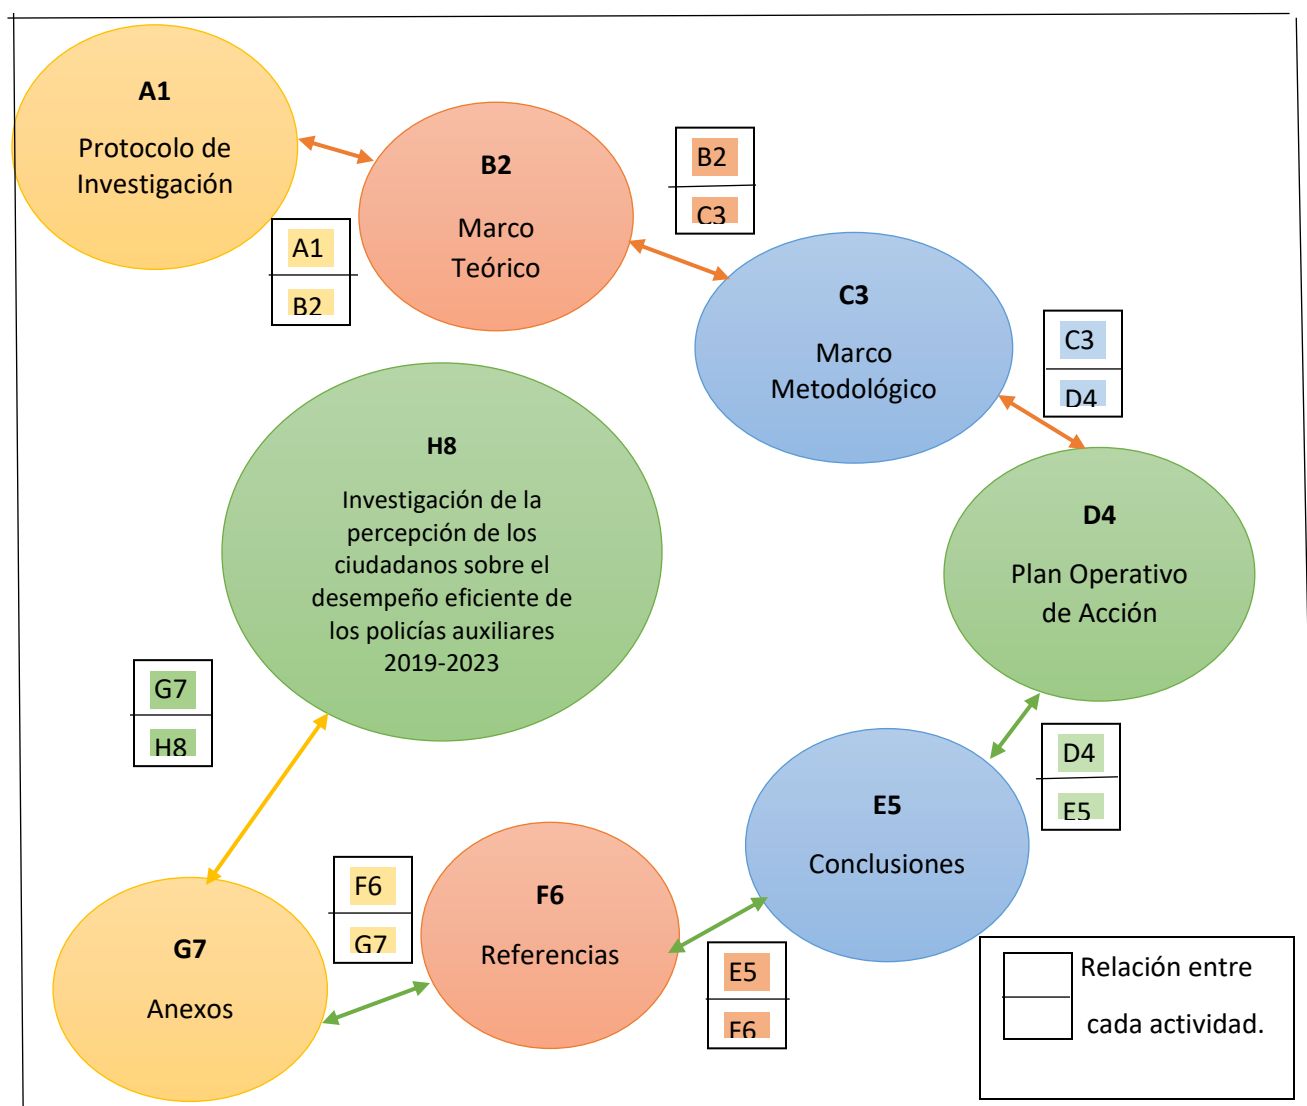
A1

Protocolo de Investigación

A1
B2

B2

Marco Teórico

B2
C3

C3

Marco Metodológico

C3
D4

H8

Investigación de la percepción de los ciudadanos sobre el desempeño eficiente de los policías auxiliares 2019-2023

D4

Plan Operativo de Acción

G7
H8

D4
E5

E5

Conclusiones

F6
G7

F6

Referencias

G7

Anexos

E5
F6

Relación entre cada actividad.